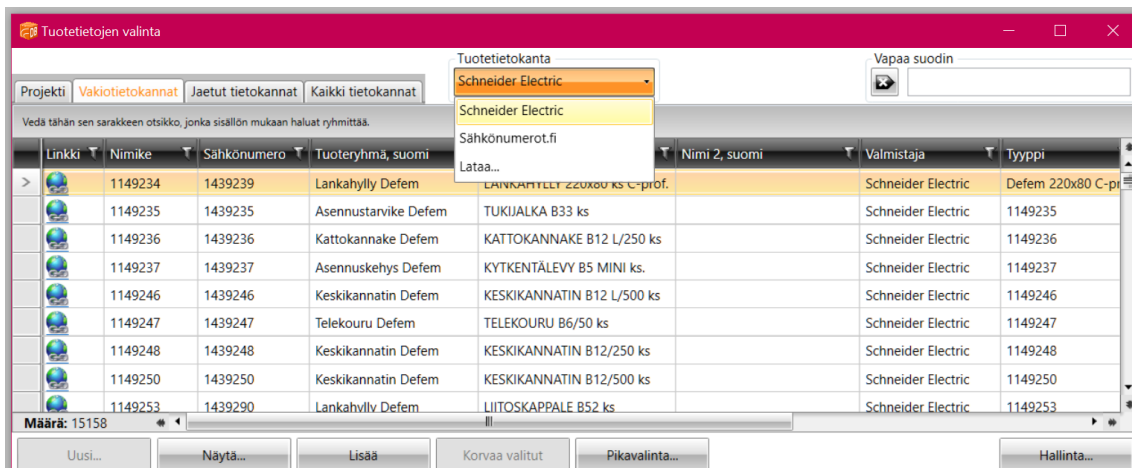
Tuotetietojen valinta

Projekti | Vakiotietokannat | Jaetut tietokannat | Kaikki tietokannat

Tuotetietokanta
Schneider Electric
Schneider Electric
Sähkönumerot.fi
Lataa...

Vapaa suodin

Vedä tähän sen sarakkeen otsikko, jonka sisällön mukaan haluat ryhmittää.

| Linkki | Nimike | Sähkönumero | Tuoteryhmä, suomi | | Nimi 2, suomi | Valmistaja | Tyyppi |
|---|---|---|---|---|---|---|---|
| > | 1149234 | 1439239 | Lankahylly Defem | LANKAHYLLY 220x80 ks C-prof. | | Schneider Electric | Defem 220x80 C-pr |
| | 1149235 | 1439235 | Asennustarvike Defem | TUKIJALKA B33 ks | | Schneider Electric | 1149235 |
| | 1149236 | 1439236 | Kattokannake Defem | KATTOKANNAKE B12 L/250 ks | | Schneider Electric | 1149236 |
| | 1149237 | 1439237 | Asennuskehys Defem | KYTKENTÄLEVY B5 MINI ks. | | Schneider Electric | 1149237 |
| | 1149246 | 1439246 | Keskikannatin Defem | KESKIKANNATIN B12 L/500 ks | | Schneider Electric | 1149246 |
| | 1149247 | 1439247 | Telekouru Defem | TELEKOURU B6/50 ks | | Schneider Electric | 1149247 |
| | 1149248 | 1439248 | Keskikannatin Defem | KESKIKANNATIN B12/250 ks | | Schneider Electric | 1149248 |
| | 1149250 | 1439250 | Keskikannatin Defem | KESKIKANNATIN B12/500 ks | | Schneider Electric | 1149250 |
| | 1149253 | 1439290 | Lankahylly Defem | LIITOSKAPPALE B52 ks | | Schneider Electric | 1149253 |

Määrä: 15158

Uusi... | Näytä... | Lisää | Korvaa valitut | Pikavalinta... | Hallinta...